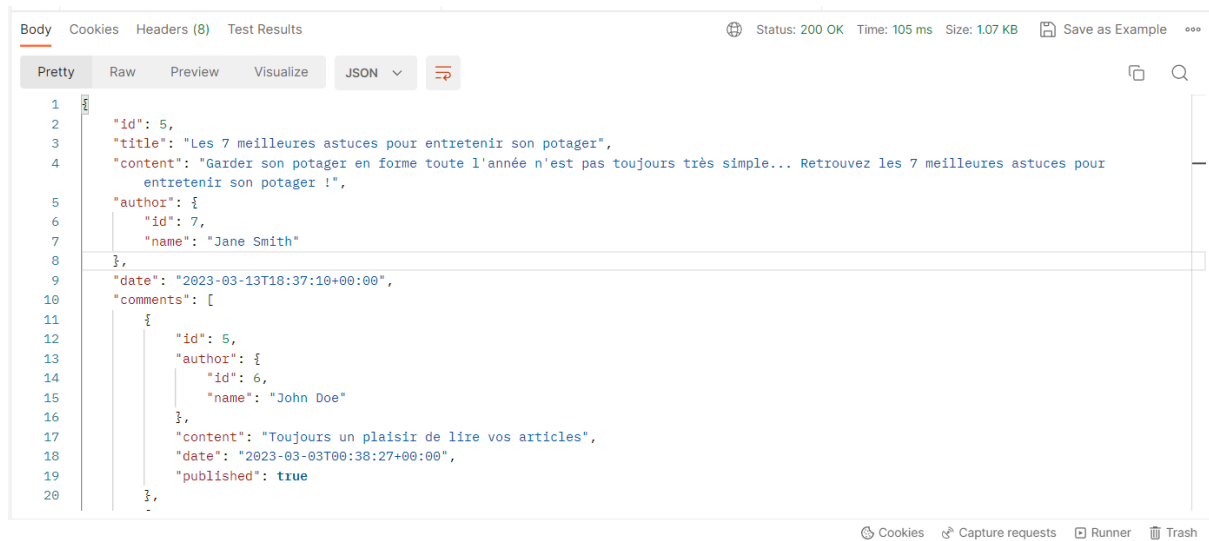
Body Cookies Headers (8) Test Results

Status: 200 OK Time: 105 ms Size: 1.07 KB Save as Example ooo

Pretty Raw Preview Visualize JSON

1 {
2 "id": 5,
3 "title": "Les 7 meilleures astuces pour entretenir son potager",
4 "content": "Garder son potager en forme toute l'année n'est pas toujours très simple... Retrouvez les 7 meilleures astuces pour entretenir son potager !",
5 "author": {
6 "id": 7,
7 "name": "Jane Smith"
8 },
9 "date": "2023-03-13T18:37:10+00:00",
10 "comments": [
11 {
12 "id": 5,
13 "author": {
14 "id": 6,
15 "name": "John Doe"
16 },
17 "content": "Toujours un plaisir de lire vos articles",
18 "date": "2023-03-03T00:38:27+00:00",
19 "published": true
20 },

Cookies Capture requests Runner Trash